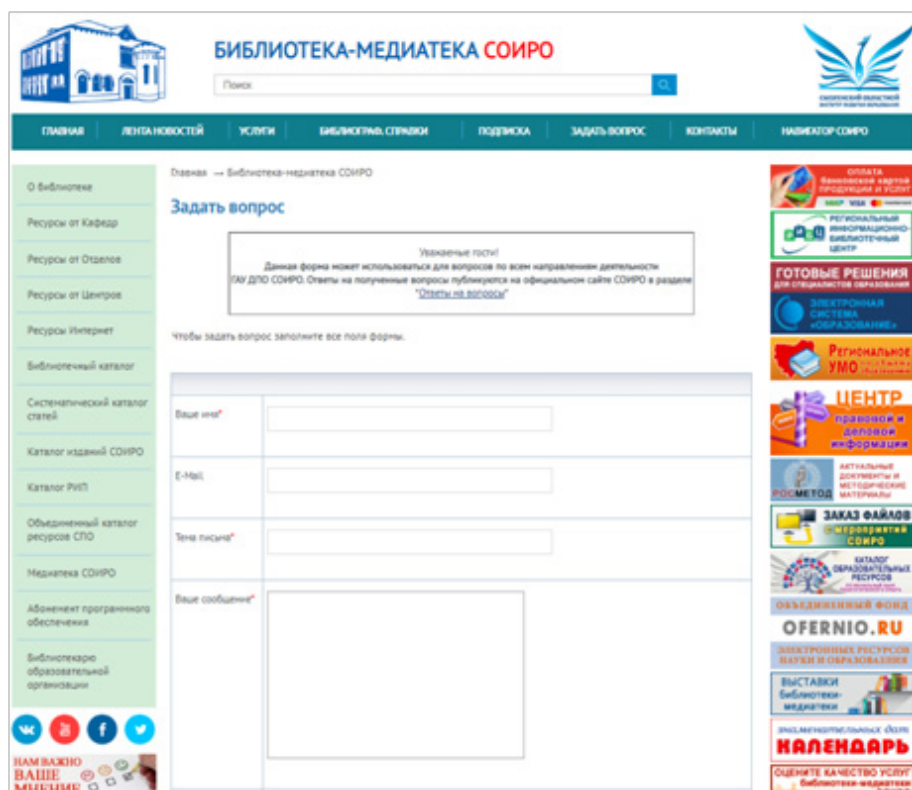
БИБЛИОТЕКА-МЕДИАТЕКА СОИРО

Поиск

СМОЛЕНСКИЙ ОБЛАСТНОЙ ИНСТИТУТ РАЗВИТИЯ ОБРАЗОВАНИЯ

ГЛАВНАЯ | ЛЕНТА НОВОСТЕЙ | УСЛУГИ | БИБЛИОГРАФ. СПРАВКИ | ПОДПИСКА | ЗАДАТЬ ВОПРОС | КОНТАКТЫ | НАВИГАТОР СОИРО

О библиотеке
Ресурсы от Кафедр
Ресурсы от Отделов
Ресурсы от Центров
Ресурсы Интернет
Библиотечный каталог
Систематический каталог статей
Каталог изданий СОИРО
Каталог РИП
Объединенный каталог ресурсов СПО
Медиатека СОИРО
Абонемент программного обеспечения
Библиотекарю образовательной организации

НАМ ВАЖНО ВАШЕ МНЕНИЕ

Главная → Библиотека-медиатека СОИРО

Задать вопрос

Уважаемые гости!
Данная форма может использоваться для вопросов по всем направлениям деятельности ГАУ ДПО СОИРО. Ответы на полученные вопросы публикуются на официальном сайте СОИРО в разделе "Ответы на вопросы"

Чтобы задать вопрос заполните все поля формы.

Ваше имя*
E-Mail
Тема письма*
Ваше сообщение*

ОПЛАТА банковской картой продукции и услуг
МИР VISA
РЕГИОНАЛЬНЫЙ ИНФОРМАЦИОННО-БИБЛИОТЕЧНЫЙ ЦЕНТР
ГОТОВЫЕ РЕШЕНИЯ ДЛЯ СПЕЦИАЛИСТОВ ОБРАЗОВАНИЯ
ЭЛЕКТРОННАЯ СИСТЕМА «ОБРАЗОВАНИЕ»
Региональное УМО
ЦЕНТР правовой и деловой информации
РОСМЕТОД АКТУАЛЬНЫЕ ДОКУМЕНТЫ И МЕТОДИЧЕСКИЕ МАТЕРИАЛЫ
ЗАКАЗ ФАЙЛОВ с мероприятий СОИРО
КАТАЛОГ ОБРАЗОВАТЕЛЬНЫХ РЕСУРСОВ
ОБЪЕДИНЕННЫЙ ФОНД
OFERNIO.RU
ЭЛЕКТРОННЫХ РЕСУРСОВ НАУКИ И ОБРАЗОВАНИЯ
ВЫСТАВКИ Библиотеки-медиатеки
знаменательных дат КАЛЕНДАРЬ
ОЦЕНИТЕ КАЧЕСТВО УСЛУГ библиотеки-медиатеки